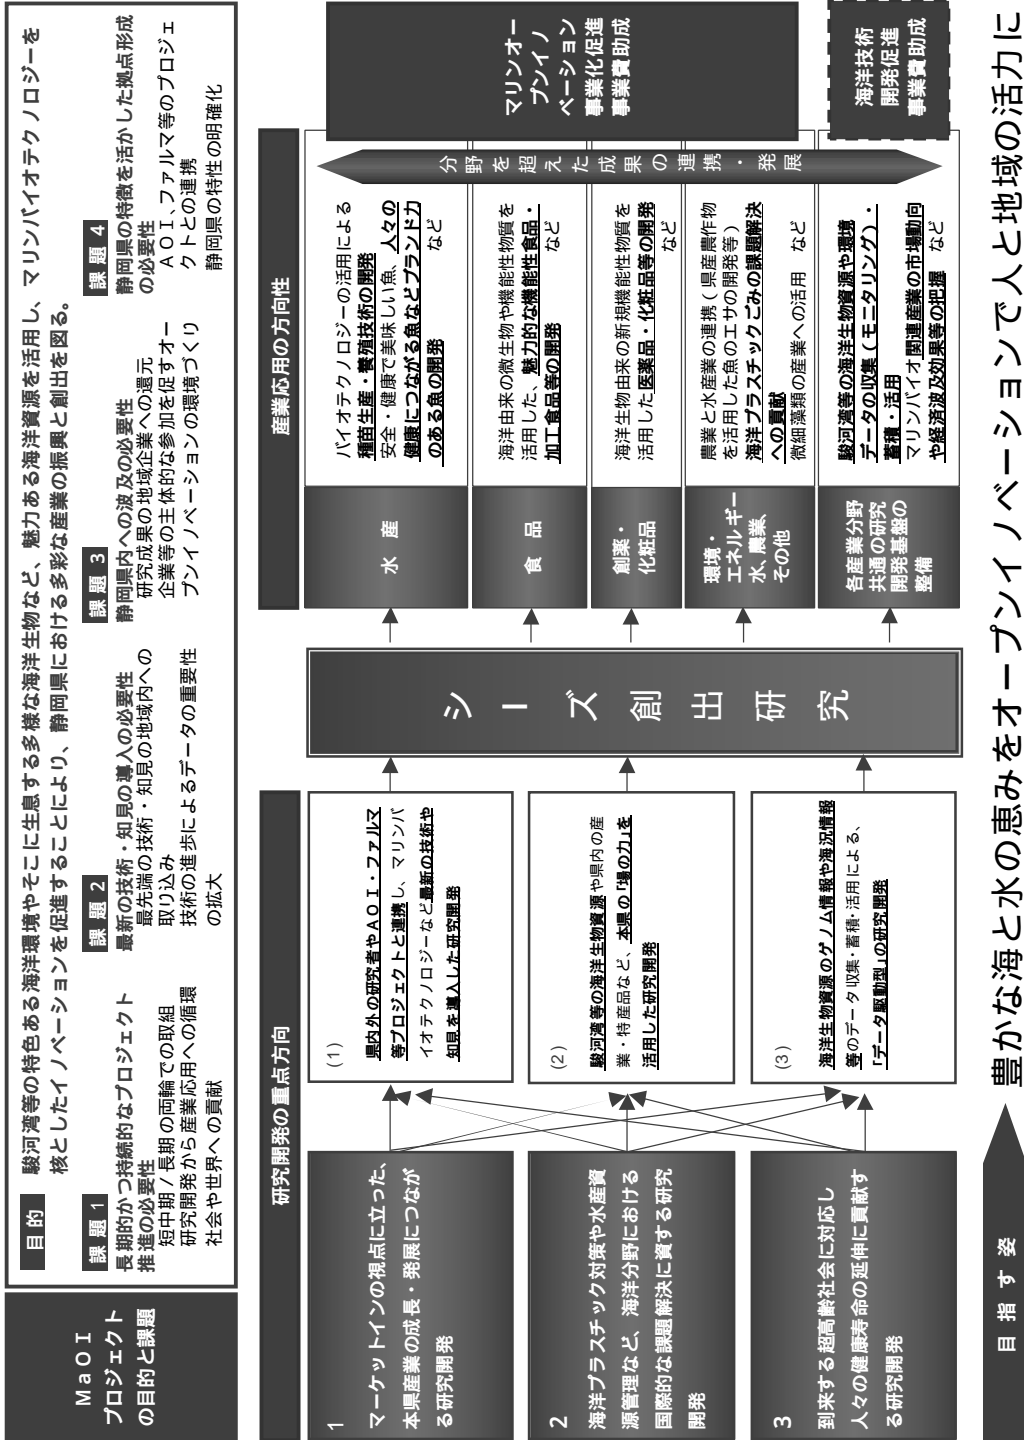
MaOI
プロジェクト
の目的と課題

目的
駿河湾等の特色ある海洋環境やそこに生息する多様な海洋生物など、魅力ある海洋資源を活用し、マリンバイオテクノロジーを核としたイノベーションを促進することにより、静岡県における多彩な産業の振興と創出を図る。

課題 1
長期的かつ持続的なプロジェクト推進の必要性
短中期／長期の両輪での取組
研究開発から産業応用への循環
社会や世界への貢献

課題 2
最新の技術・知見の導入の必要性
最先端の技術・知見の地域内への取り込み
技術の進歩によるデータの重要性の拡大

課題 3
静岡県内への波及の必要性
研究成果の地域企業への還元
企業等の主体的な参加を促すオープンイノベーションの環境づくり

課題 4
静岡県の特徴を活かした拠点形成の必要性
AOI、ファルマ等のプロジェクトとの連携
静岡県の特性の明確化

研究開発の重点方向

1
マーケットインの視点に立った、本県産業の成長・発展につながる研究開発

2
海洋プラスチック対策や水産資源管理など、海洋分野における国際的な課題解決に資する研究開発

3
到来する超高齢社会に対応し人々の健康寿命の延伸に貢献する研究開発

(1)
県内外の研究者やAOI・ファルマ等プロジェクトと連携し、マリンバイオテクノロジーなど最新の技術や知見を導入した研究開発

(2)
駿河湾等の海洋生物資源や県内の産業・特産品など、本県の「場の力」を活用した研究開発

(3)
海洋生物資源のゲノム情報や海況情報等のデータ収集・蓄積・活用による、「データ駆動型」の研究開発

シーズ創出研究

産業応用の方向性

水産
バイオテクノロジーの活用による種苗生産・養殖技術の開発
安全・健康で美味しい魚、人々の健康につながる魚などブランド力のある魚の開発

食品
海洋由来の微生物や機能性物質を活用した、魅力的な機能性食品・加工食品等の開発 など

創薬・化粧品
海洋生物由来の新規機能性物質を活用した医薬品・化粧品等の開発 など

環境・エネルギー、農業、その他
農業と水産業の連携（県産農作物を活用した魚のエサの開発等）
海洋プラスチックごみの課題解決への貢献
微細藻類の産業への活用 など

各産業分野共通の研究開発基盤の整備
駿河湾等の海洋生物資源や環境データの収集（モニタリング）・蓄積・活用
マリンバイオ関連産業の市場動向や経済波及効果等の把握 など

分野を超えた成果の連携・発展

マリンオープンイノベーション事業化促進事業費助成

海洋技術開発促進事業費助成

目指す姿
豊かな海と水の恵みをオープンイノベーションで人と地域の活力に